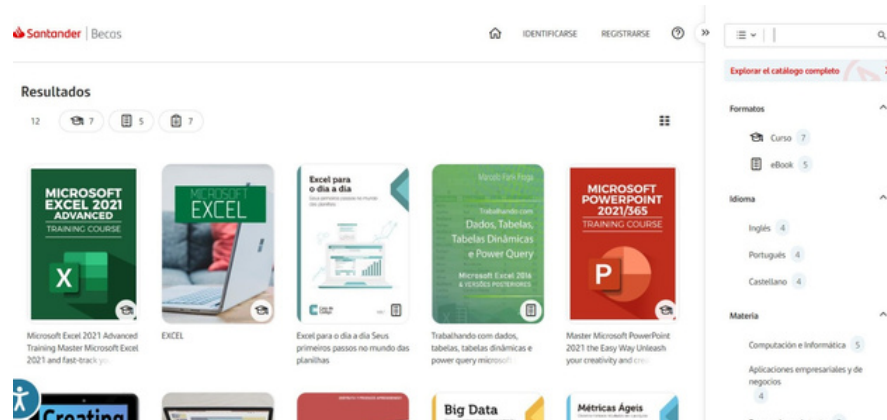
Santander | Becas

IDENTIFICARSE REGISTRARSE

Resultados

12 7 5 7

MICROSOFT EXCEL 2021 ADVANCED TRAINING COURSE

MICROSOFT EXCEL

Excel para o dia a dia

Marcelo Paim Fraga
Trabalhando com Dados, Tabelas, Tabelas Dinâmicas e Power Query
Microsoft Excel 2016 & versões posteriores

MICROSOFT POWERPOINT 2021/365 TRAINING COURSE

Microsoft Excel 2021 Advanced Training Master Microsoft Excel 2021 and fast-track yo

EXCEL

Excel para o dia a dia Seus primeiros passos no mundo das planilhas

Trabalhando com dados, tabelas, tabelas dinâmicas e power query microsof

Master Microsoft PowerPoint 2021 the Easy Way Unleash your creativity and cre

Creating

Big Data

Métricas Ágeis

Explorar el catálogo completo

Formatos

Curso 7

eBook 5

Idioma

Inglés 4

Portugués 4

Castellano 4

Materia

Computación e Informática 5

Aplicaciones empresariales y de negocios 4